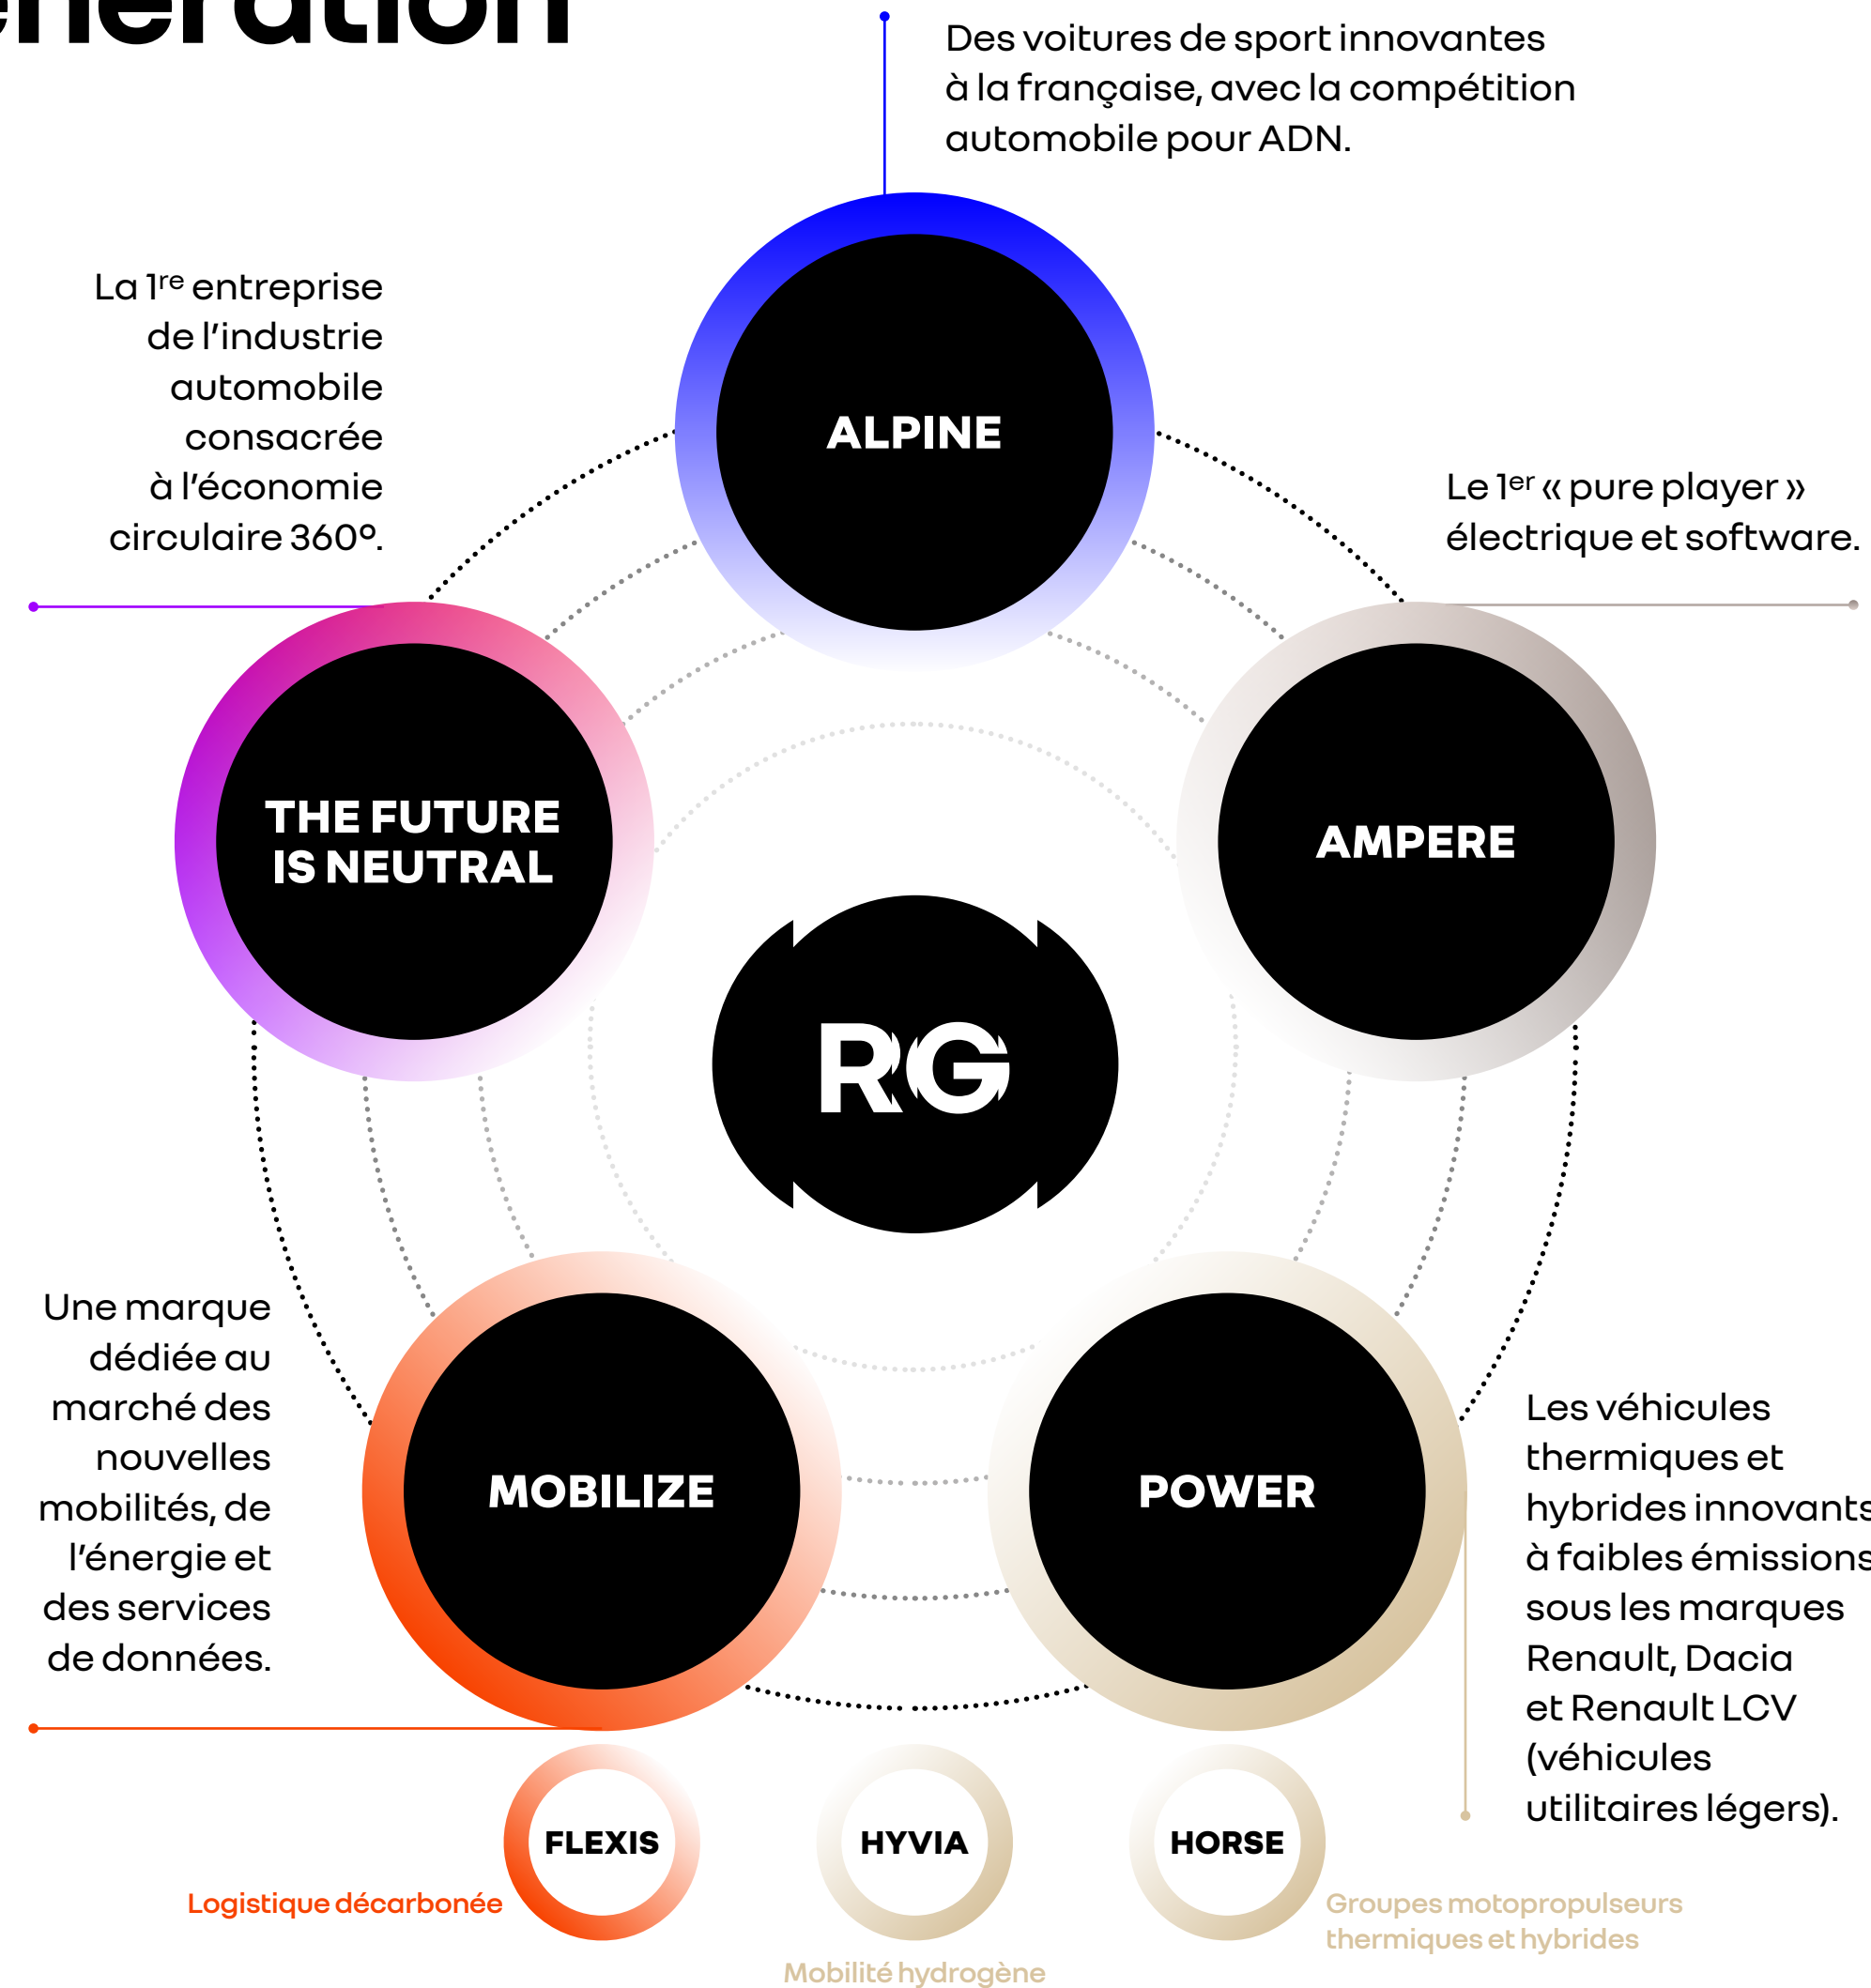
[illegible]ération

Des voitures de sport innovantes à la française, avec la compétition automobile pour ADN.

La $1^{re}$ entreprise de l'industrie automobile consacrée à l'économie circulaire 360°.

ALPINE

Le $1^{er}$ « pure player » électrique et software.

THE FUTURE IS NEUTRAL

AMPERE

RG

Une marque dédiée au marché des nouvelles mobilités, de l'énergie et des services de données.

MOBILIZE

POWER

Les véhicules thermiques et hybrides innovants à faibles émissions sous les marques Renault, Dacia et Renault LCV (véhicules utilitaires légers).

FLEXIS

HYVIA

HORSE

Logistique décarbonée

Groupes motopropulseurs thermiques et hybrides

Mobilité hydrogène